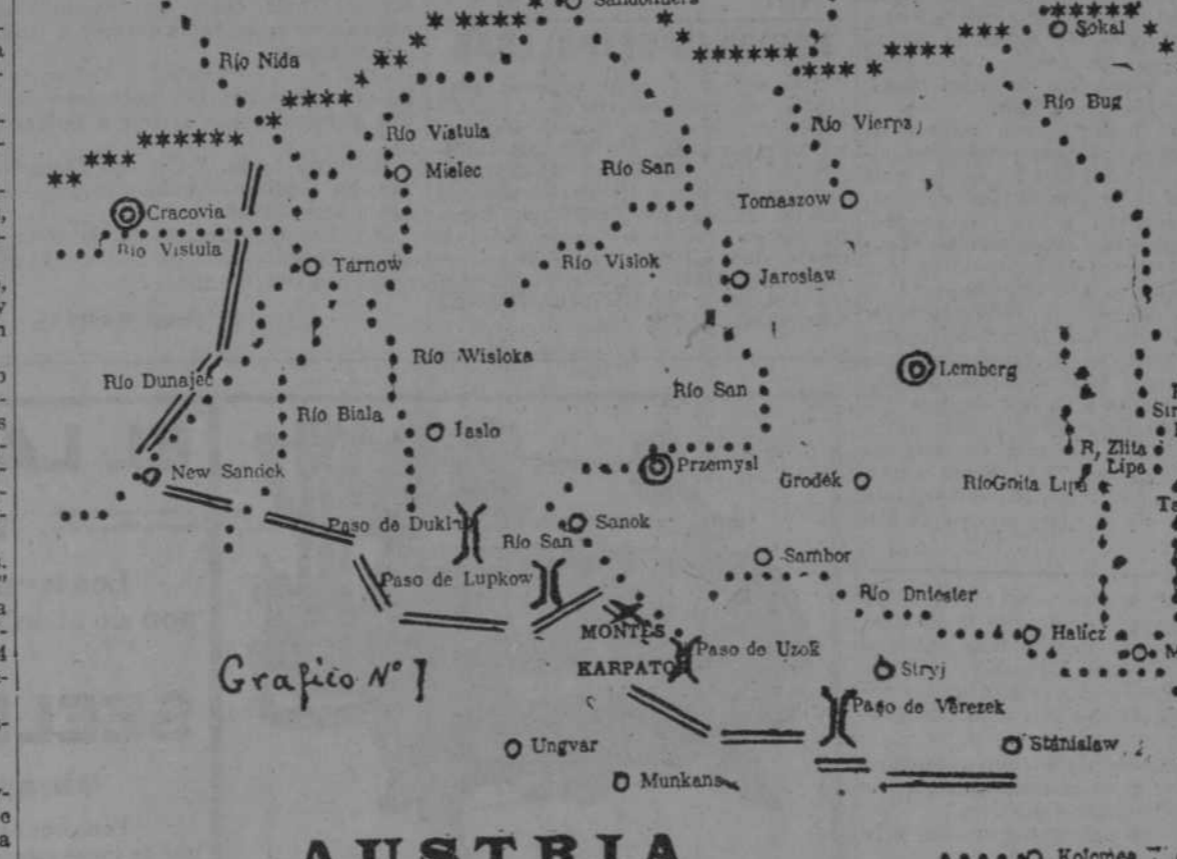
Sandomierz
Sokal
Río Nida
Río Vistula
Río Bug
Río Vierpa
Mielec
Río San
Tomaszow
Cracovia
Río Vistula
Tarnow
Río Vislok
Jaroslau
Río Wisloka
Río Dunajec
Río San
Lemberg
Río Biala
Iaslo
R. Zlita Lipa
Przemysl
New Sandek
Grodék
RíoGnila Lipa
Paso de Dukla
Sanok
Río San
Sambor
Paso de Lupkow
Río Dniester
MONTES
Halicz
KARPATOS
Paso de Uzok
Stryj
Grafico Nº I
Paso de Verezek
Ungvar
Stanislaw
Munkans
AUSTRIA
Kolomea